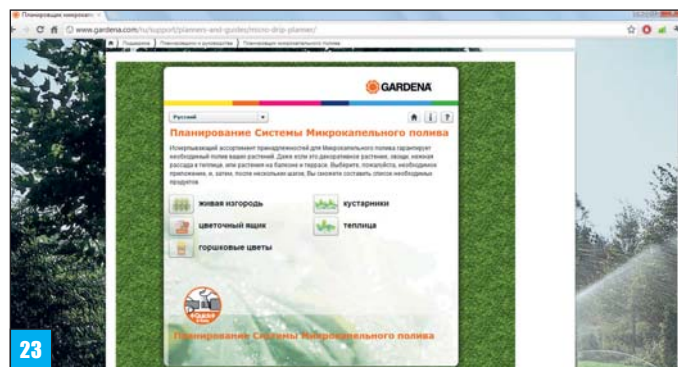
Планировщик микрокап...

www.gardena.com/ru/support/planners-and-guides/micro-drip-planner/

Поддержка | Планировщики и руководства | Планировщик микрокапельного полива

GARDENA

Русский

Планирование Системы Микрокапельного полива

Исчерпывающий ассортимент принадлежностей для Микрокапельного полива гарантирует необходимый полив вашим растениям. Даже если это декоративные растения, овощи, нежная рассада в теплице, или растения на балконе и террасе. Выберите, пожалуйста, необходимое приложение, и, затем, после нескольких шагов, Вы сможете составить список необходимых продуктов.

живая изгородь

кустарники

цветочный ящик

теплица

горшковые цветы

Планирование Системы Микрокапельного полива

23